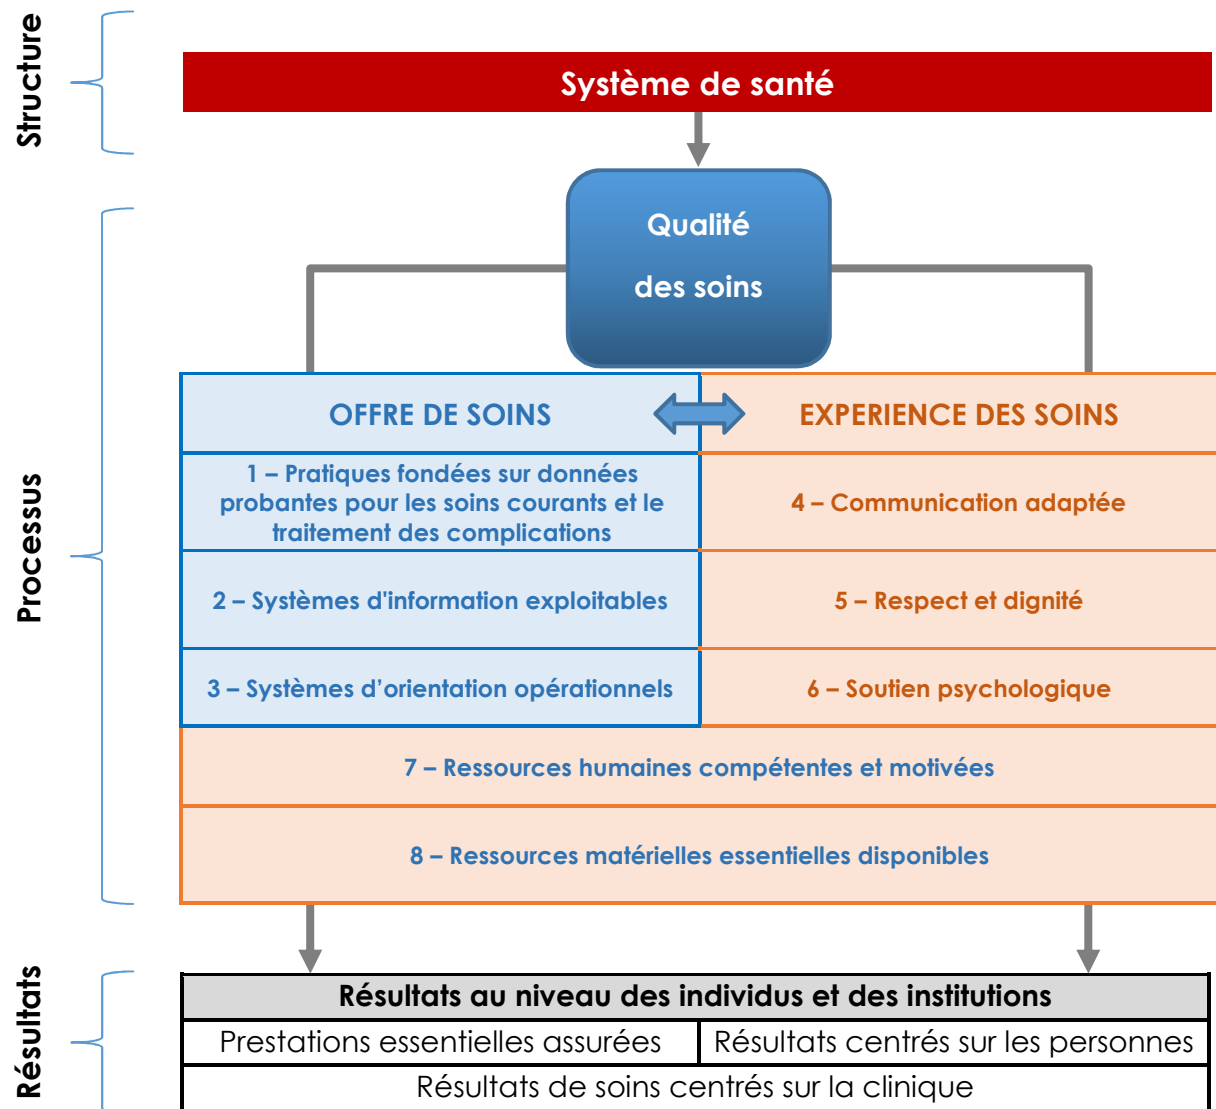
Structure

Système de santé

Qualité

des soins

Processus

OFFRE DE SOINS

EXPERIENCE DES SOINS

1 – Pratiques fondées sur données probantes pour les soins courants et le traitement des complications

4 – Communication adaptée

2 – Systèmes d'information exploitables

5 – Respect et dignité

3 – Systèmes d'orientation opérationnels

6 – Soutien psychologique

7 – Ressources humaines compétentes et motivées

8 – Ressources matérielles essentielles disponibles

Résultats

Résultats au niveau des individus et des institutions

Prestations essentielles assurées

Résultats centrés sur les personnes

Résultats de soins centrés sur la clinique